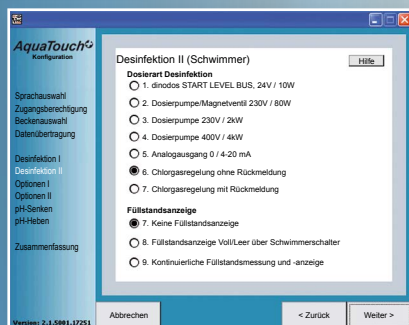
AquaTouch
Konfiguration

Sprachauswahl
Zugangsberechtigung
Beckenauswahl
Datenübertragung

Desinfektion I
Desinfektion II
Optionen I
Optionen II
pH-Senken
pH-Heben

Zusammenfassung

Version: 2.1.5001.17251

Desinfektion II (Schwimmer)

Hilfe

Dosierart Desinfektion
1. dinodos START LEVEL BUS, 24V / 10W
2. Dosierpumpe/Magnetventil 230V / 80W
3. Dosierpumpe 230V / 2kW
4. Dosierpumpe 400V / 4kW
5. Analogausgang 0 / 4-20 mA
6. Chlorgasregelung ohne Rückmeldung
7. Chlorgasregelung mit Rückmeldung

Füllstandsanzeige
7. Keine Füllstandsanzeige
8. Füllstandsanzeige Voll/Leer über Schwimmerschalter
9. Kontinuierliche Füllstandsmessung und -anzeige

Abbrechen
< Zurück
Weiter >